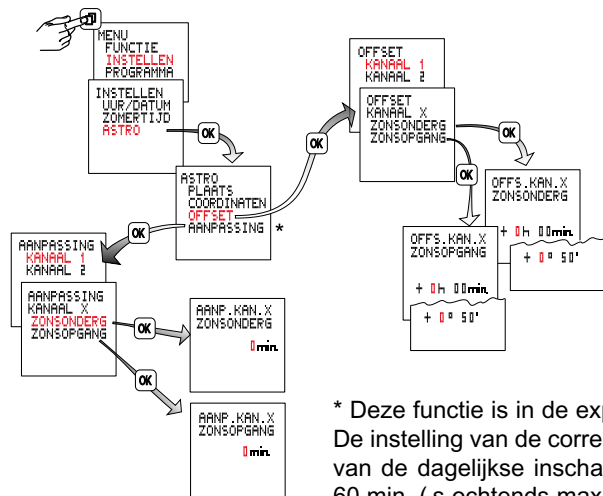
MENU
FUNCTIE
INSTELLEN
PROGRAMMA

INSTELLEN
UUR/DATUM
ZOMERTIJD
ASTRO

OK

ASTRO
PLAATS
COORDINATEN
OFFSET
AANPASSING *

OK

OFFSET
KANAAL 1
KANAAL 2

OFFSET
KANAAL X
ZONSONDERG
ZONSOPGANG

OK

OK

OFFS.KAN.X
ZONSONDERG
+ 0h 00min.
+ 0° 50'

OFFS.KAN.X
ZONSOPGANG
+ 0h 00min.
+ 0° 50'

AANPASSING
KANAAL 1
KANAAL 2

OK

AANPASSING
KANAAL X
ZONSONDERG
ZONSOPGANG

OK

AANP.KAN.X
ZONSONDERG
0min.

OK

AANP.KAN.X
ZONSOPGANG
0min.

* Deze functie is in de ex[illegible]
De instelling van de corre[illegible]
van de dagelijkse inscha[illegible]
60 min. ( s ochtends max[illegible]